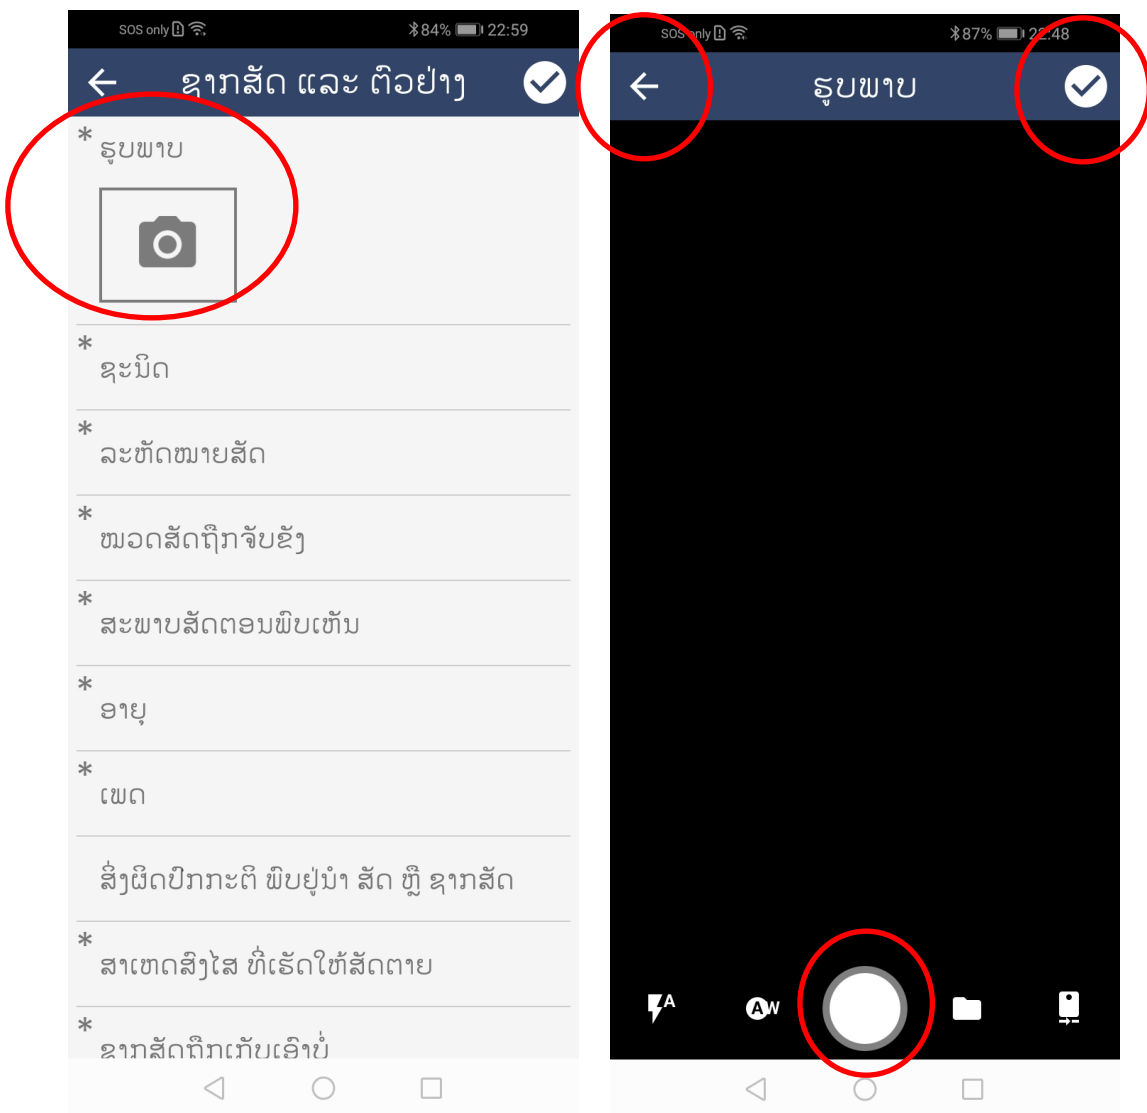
SOS only 84% 22:59

ຊາກສັດ ແລະ ຕົວຢ່າງ

* ຮູບພາບ

* ຊະນິດ

* ລະຫັດໝາຍສັດ

* ໝວດສັດຖືກຈັບຂັງ

* ສະພາບສັດຕອນພົບເຫັນ

* ອາຍຸ

* ເພດ

ສິ່ງຜິດປົກກະຕິ ພົບຢູ່ນຳ ສັດ ຫຼື ຊາກສັດ

* ສາເຫດສົງໄສ ທີ່ເຮັດໃຫ້ສັດຕາຍ

* ຊາກສັດຖືກເກັບເອົາບໍ່

SOS only 87% 22:48

ຮູບພາບ

A

AW